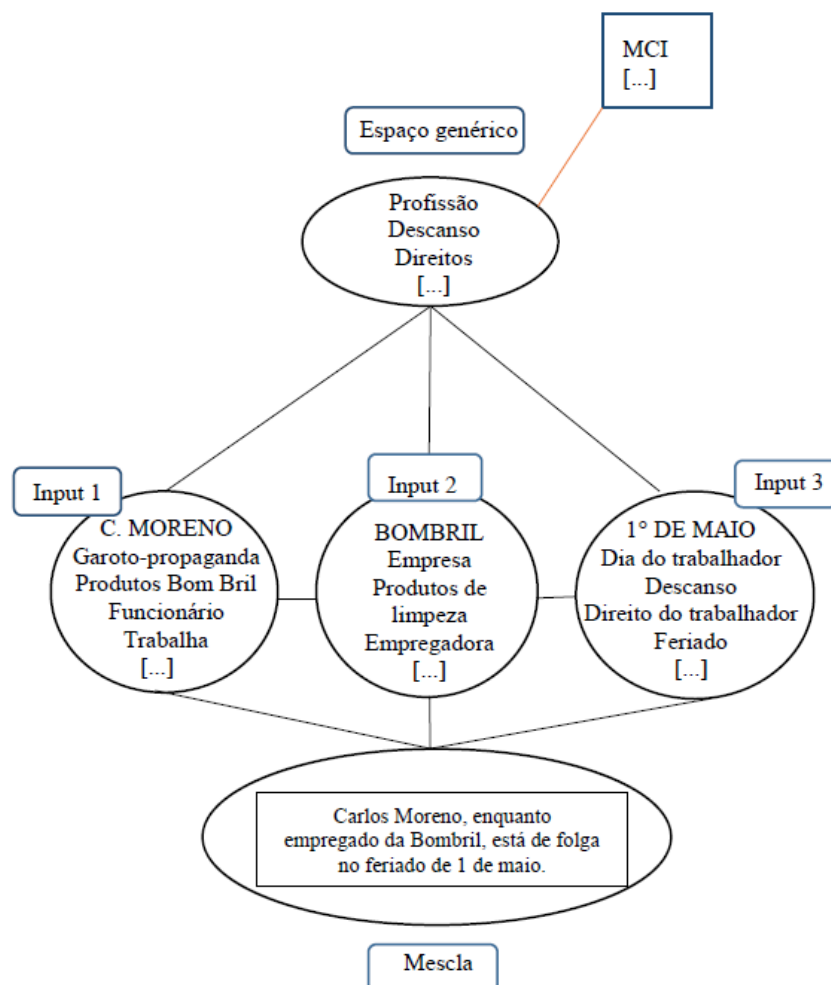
MCI
[...]

Espaço genérico

Profissão
Descanso
Direitos
[...]

Input 1

C. MORENO
Garoto-propaganda
Produtos Bom Bril
Funcionário
Trabalha
[...]

Input 2

BOMBRIL
Empresa
Produtos de limpeza
Empregadora
[...]

Input 3

1° DE MAIO
Dia do trabalhador
Descanso
Direito do trabalhador
Feriado
[...]

Carlos Moreno, enquanto empregado da Bombril, está de folga no feriado de 1 de maio.

Mescla